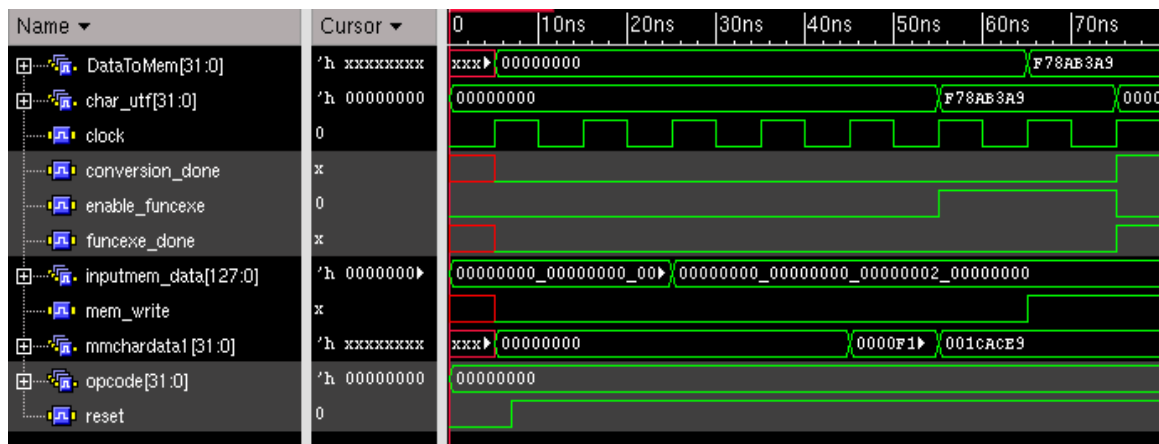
Name ▾ | Cursor ▾ | 0 | 10ns | 20ns | 30ns | 40ns | 50ns | 60ns | 70ns

DataToMem[31:0] | 'h xxxxxxxx | xxx▸ | 00000000 | F78AB3A9
char_utf[31:0] | 'h 00000000 | 00000000 | F78AB3A9 | 0000
clock | 0
conversion_done | x
enable_funcexe | 0
funcexe_done | x
inputmem_data[127:0] | 'h 0000000▸ | 00000000_00000000_00▸ | 00000000_00000000_00000002_00000000
mem_write | x
mmchardata1[31:0] | 'h xxxxxxxx | xxx▸ | 00000000 | 0000F1▸ | 001CACE9
opcode[31:0] | 'h 00000000 | 00000000
reset | 0